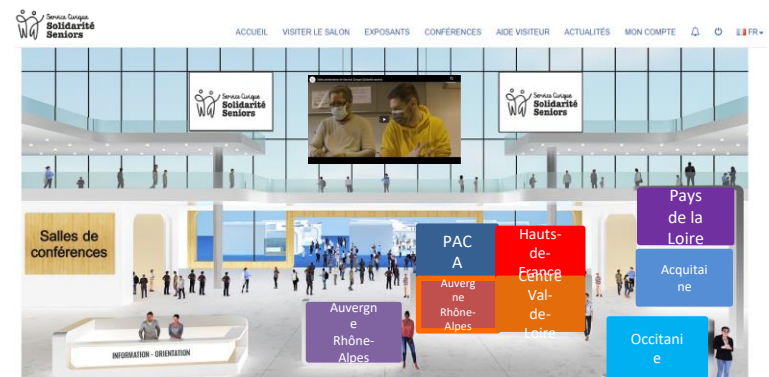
Service Civique Solidarité Seniors

ACCUEIL VISITER LE SALON EXPOSANTS CONFÉRENCES AIDE VISITEUR ACTUALITÉS MON COMPTE FR

Service Civique Solidarité Seniors

Service Civique Solidarité Seniors

Salles de conférences

PACA

Hauts-de-France

Pays de la Loire

Acquitaine

Auvergne Rhône-Alpes

Centre Val-de-Loire

Auvergne Rhône-Alpes

Occitanie

INFORMATION - ORIENTATION